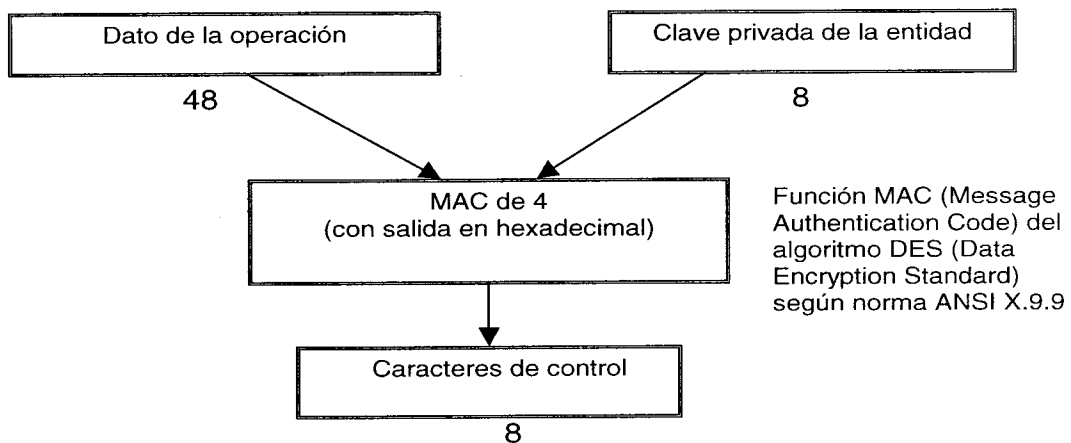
Dato de la operación

48

Clave privada de la entidad

8

MAC de 4
(con salida en hexadecimal)

Función MAC (Message Authentication Code) del algoritmo DES (Data Encryption Standard) según norma ANSI X.9.9

Caracteres de control

8